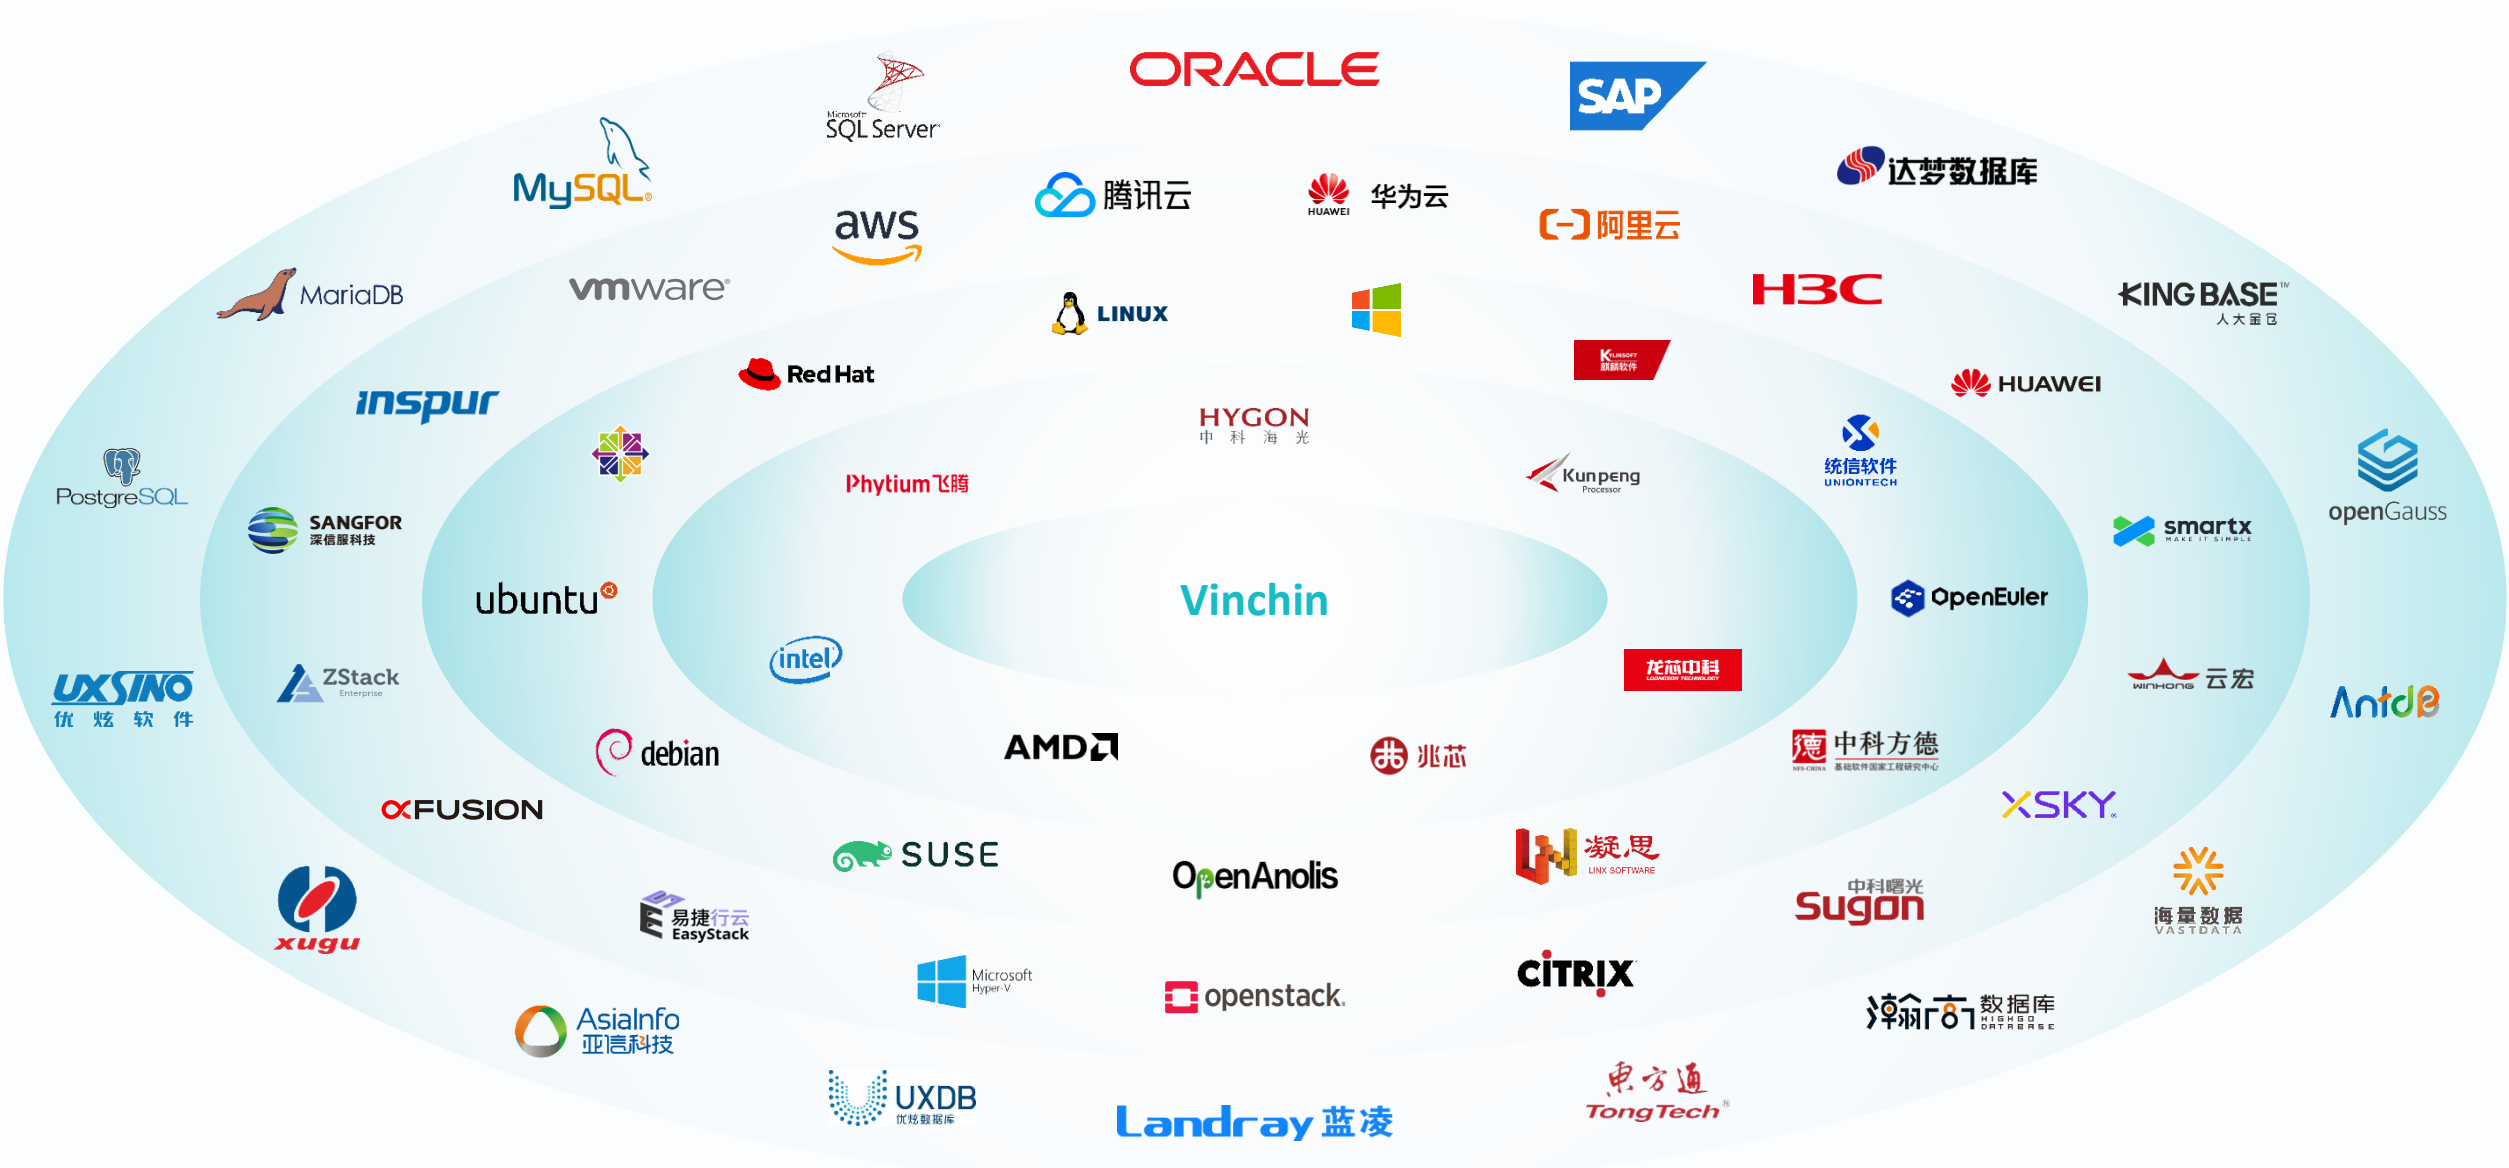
ORACLE

SAP

Microsoft SQL Server

MySQL

达梦数据库

腾讯云

HUAWEI 华为云

阿里云

aws

vmware

MariaDB

H3C

KING BASE 人大金仓

LINUX

Red Hat

KYLINSOFT 麒麟软件

HUAWEI

inspur

HYGON 中 科 海 光

Phytium飞腾

Kunpeng Processor

统信软件 UNIONTECH

openGauss

PostgreSQL

SANGFOR 深信服科技

smartx MAKE IT SIMPLE

ubuntu

Vinchin

OpenEuler

intel

龙芯中科 LOONGSON TECHNOLOGY

WINHONG 云宏

UXSINO 优 炫 软 件

ZStack Enterprise

AntDB

debian

AMD

兆芯

中科方德 NFS-CHINA 基础软件国家工程研究中心

XSKY

FUSION

SUSE

OpenAnolis

凝思 LINX SOFTWARE

中科曙光 Sugon

海量数据 VASTDATA

xugu

易捷行云 EasyStack

Microsoft Hyper-V

openstack.

CITRIX

瀚高数据库 HIGHGO DATABASE

AsiaInfo 亚信科技

UXDB 优炫数据库

Landray 蓝凌

東方通 TongTech